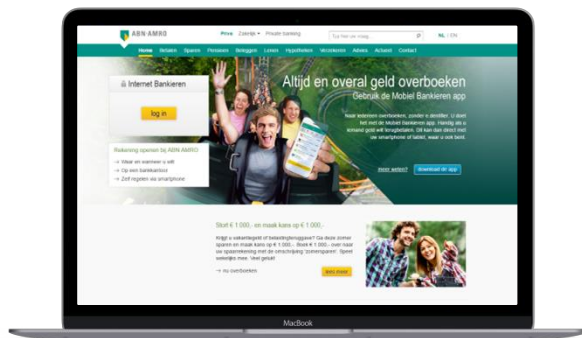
ABN·AMRO

Prive Zakelijk Private banking

Typ hier uw vraag

NL | EN

Home Betalen Sparen Pensioen Beleggen Lenen Hypotheken Verzekeren Advies Actueel Contact

Internet Bankieren

log in

Rekening openen bij ABN AMRO

Waar en wanneer u wilt

Op een bankkantoor

Zelf regelen via smartphone

Altijd en overal geld overboeken

Gebruik de Mobiel Bankieren app

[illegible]

Meer weten?

Download de app

Stort € 1.000,- en maak kans op € 1.000,-

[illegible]

Nu overboeken

lees meer

MacBook